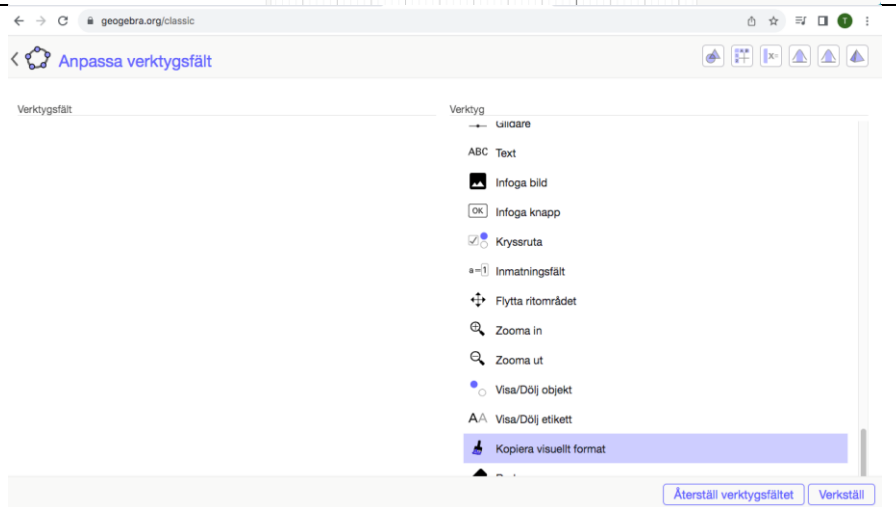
geogebra.org/classic

Anpassa verktygsfält

Verktygsfält

Verktyg

Glidare

ABC Text

Infoga bild

OK Infoga knapp

Kryssruta

a=1 Inmatningsfält

Flytta ritområdet

Zooma in

Zooma ut

Visa/Dölj objekt

AA Visa/Dölj etikett

Kopiera visuellt format

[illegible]

Återställ verktygsfältet

Verkställ